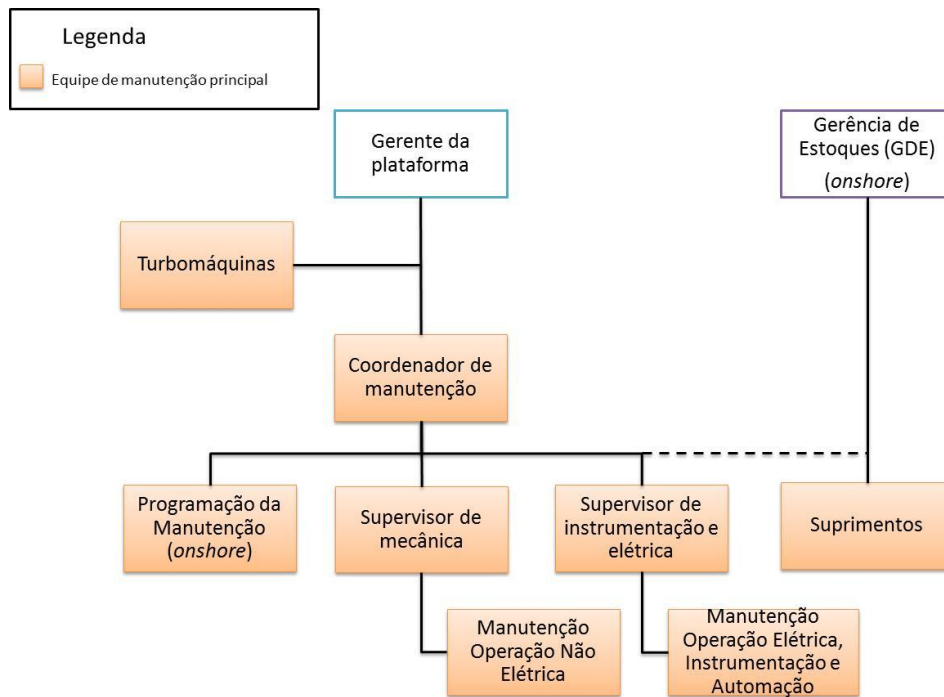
Legenda

Equipe de manutenção principal

Gerente da plataforma

Gerência de Estoques (GDE) (*onshore*)

Turbomáquinas

Coordenador de manutenção

Programação da Manutenção (*onshore*)

Supervisor de mecânica

Supervisor de instrumentação e elétrica

Suprimentos

Manutenção Operação Não Elétrica

Manutenção Operação Elétrica, Instrumentação e Automação